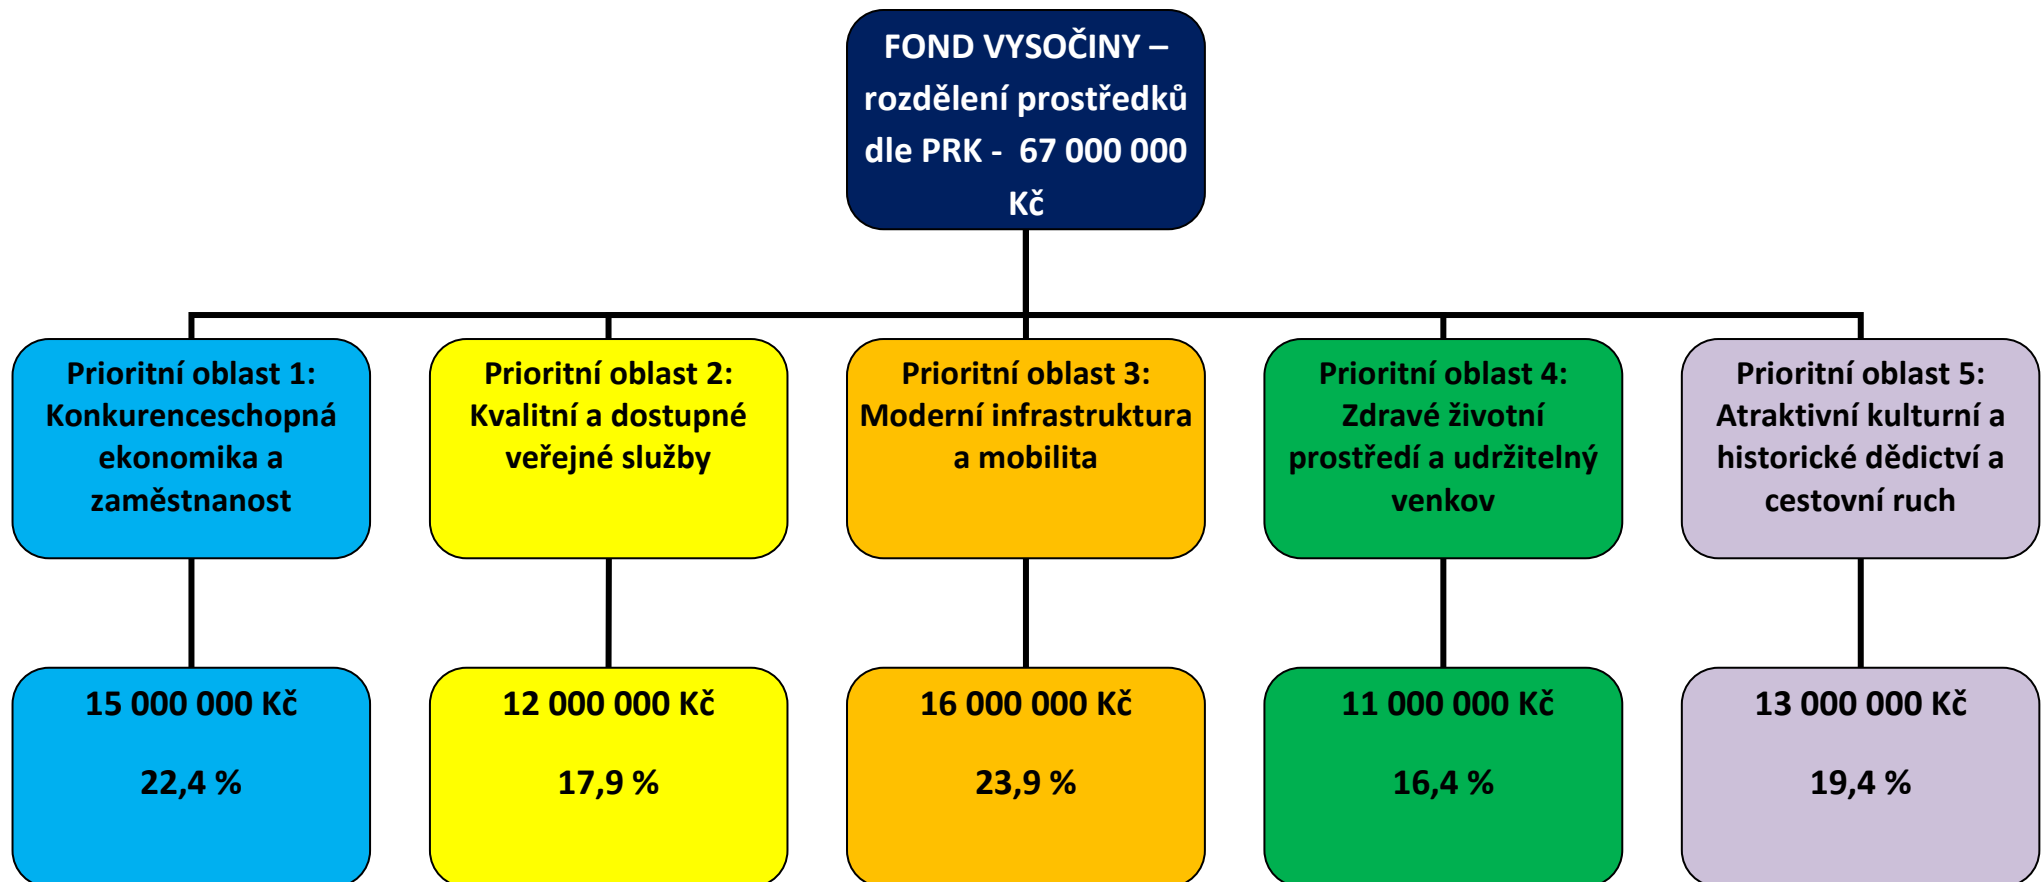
FOND VYSOČINY – rozdělení prostředků dle PRK - 67 000 000 Kč

Prioritní oblast 1: Konkurenceschopná ekonomika a zaměstnanost

15 000 000 Kč

22,4 %

Prioritní oblast 2: Kvalitní a dostupné veřejné služby

12 000 000 Kč

17,9 %

Prioritní oblast 3: Moderní infrastruktura a mobilita

16 000 000 Kč

23,9 %

Prioritní oblast 4: Zdravé životní prostředí a udržitelný venkov

11 000 000 Kč

16,4 %

Prioritní oblast 5: Atraktivní kulturní a historické dědictví a cestovní ruch

13 000 000 Kč

19,4 %